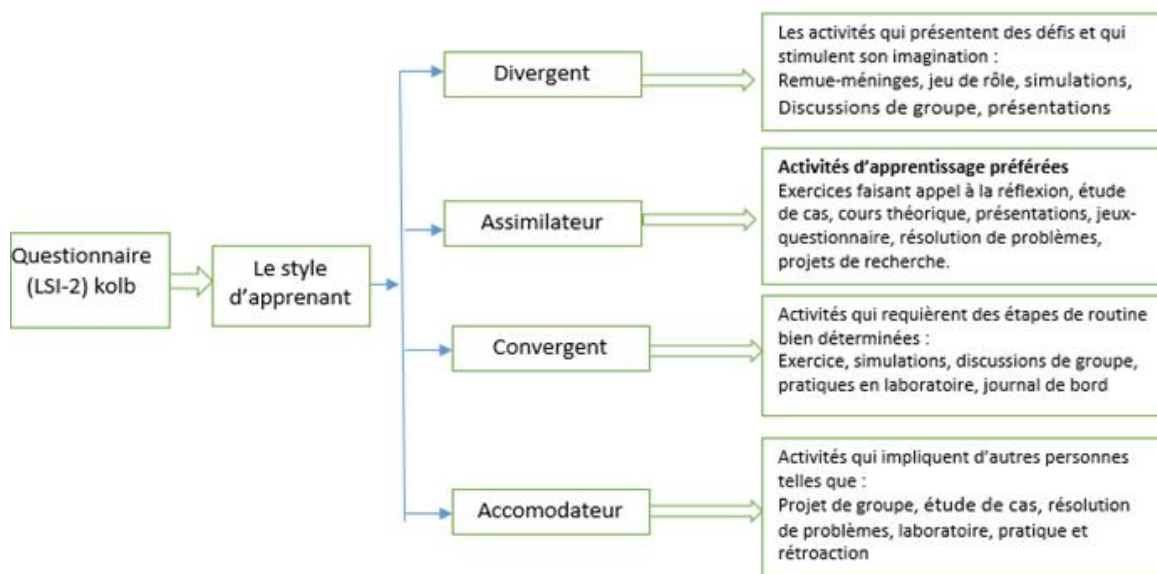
Questionnaire (LSI-2) kolb

Le style d'apprenant

Divergent

Les activités qui présentent des défis et qui stimulent son imagination :
Remue-méninges, jeu de rôle, simulations,
Discussions de groupe, présentations

Assimilateur

Activités d'apprentissage préférées
Exercices faisant appel à la réflexion, étude de cas, cours théorique, présentations, jeux-questionnaire, résolution de problèmes, projets de recherche.

Convergent

Activités qui requièrent des étapes de routine bien déterminées :
Exercice, simulations, discussions de groupe, pratiques en laboratoire, journal de bord

Accomodateur

Activités qui impliquent d'autres personnes telles que :
Projet de groupe, étude de cas, résolution de problèmes, laboratoire, pratique et rétroaction